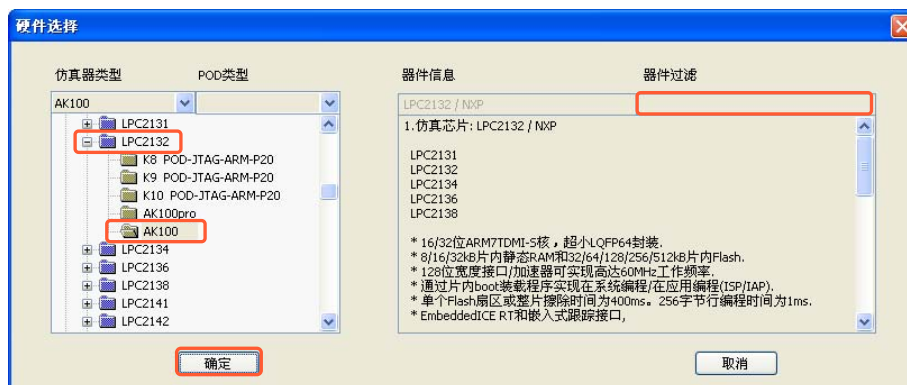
硬件选择

仿真器类型

POD类型

AK100

LPC2131
LPC2132
K8 POD-JTAG-ARM-P20
K9 POD-JTAG-ARM-P20
K10 POD-JTAG-ARM-P20
AK100pro
AK100
LPC2134
LPC2136
LPC2138
LPC2141
LPC2142

器件信息

器件过滤

LPC2132 / NXP

1.仿真芯片: LPC2132 / NXP

LPC2131
LPC2132
LPC2134
LPC2136
LPC2138

* 16/32位ARM7TDMI-S核，超小LQFP64封装.
* 8/16/32kB片内静态RAM和32/64/128/256/512kB片内Flash.
* 128位宽度接口/加速器可实现高达60MHz工作频率.
* 通过片内boot装载程序实现在系统编程/在应用编程(ISP/IAP).
* 单个Flash扇区或整片擦除时间为400ms。256字节行编程时间为1ms.
* EmbeddedICE RT和嵌入式跟踪接口,

确定

取消